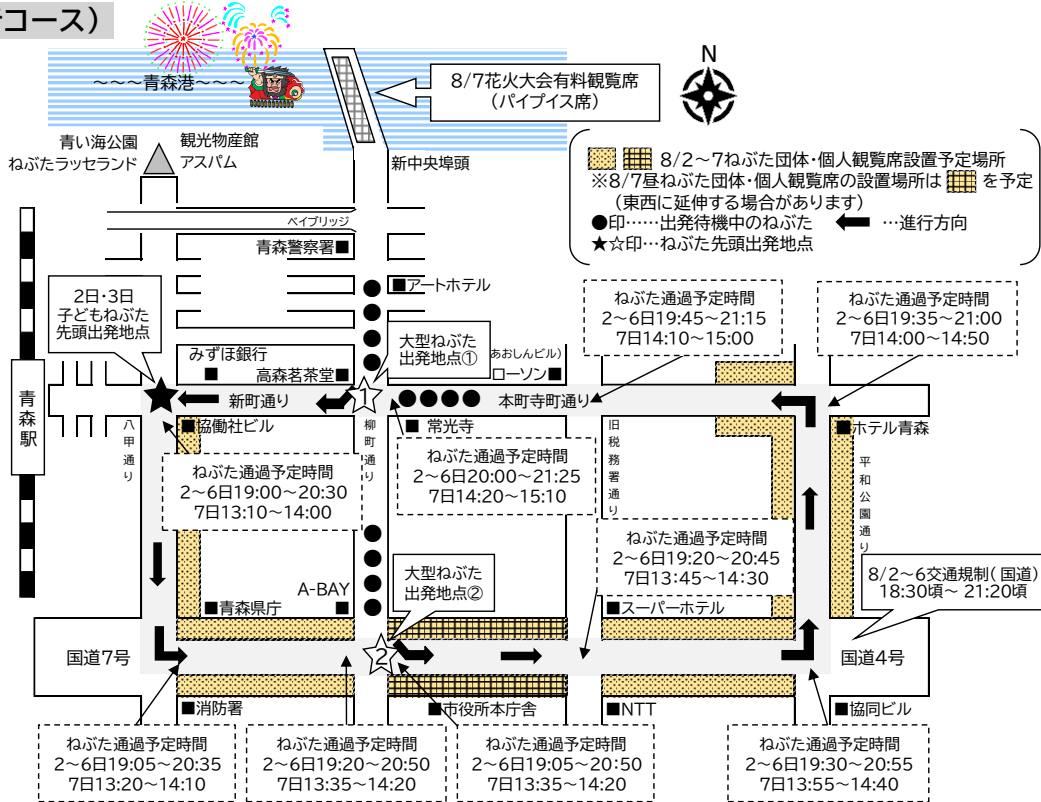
コース）

～～～青森港～～～

8/7花火大会有料観覧席
（パイプイス席）

N

青い海公園
ねぶたラッセランド

観光物産館
アスパム

新中央埠頭

8/2～7ねぶた団体・個人観覧席設置予定場所
※8/7昼ねぶた団体・個人観覧席の設置場所は を予定
（東西に延伸する場合があります）
●印……出発待機中のねぶた …進行方向
★☆印…ねぶた先頭出発地点

ベイブリッジ

青森警察署■

■アートホテル

2日・3日
子どもねぶた
先頭出発地点

大型ねぶた
出発地点①

あおしんビル）

ねぶた通過予定時間
2～6日19:45～21:15
7日14:10～15:00

ねぶた通過予定時間
2～6日19:35～21:00
7日14:00～14:50

みずほ銀行

高森茗茶堂■

■

ローソン■

青森駅

新町通り

1

本町寺町通り

八甲通り

■協働社ビル

柳町通り

■ 常光寺

旧税務署通り

■ホテル青森

平和公園通り

ねぶた通過予定時間
2～6日19:00～20:30
7日13:10～14:00

ねぶた通過予定時間
2～6日20:00～21:25
7日14:20～15:10

ねぶた通過予定時間
2～6日19:20～20:45
7日13:45～14:30

8/2～6交通規制（国道）
18:30頃～ 21:20頃

A-BAY

大型ねぶた
出発地点②

■青森県庁

■

■スーパーホテル

国道7号

2

国道4号

■消防署

■市役所本庁舎

■NTT

■協同ビル

ねぶた通過予定時間
2～6日19:05～20:35
7日13:20～14:10

ねぶた通過予定時間
2～6日19:20～20:50
7日13:35～14:20

ねぶた通過予定時間
2～6日19:05～20:50
7日13:35～14:20

ねぶた通過予定時間
2～6日19:30～20:55
7日13:55～14:40